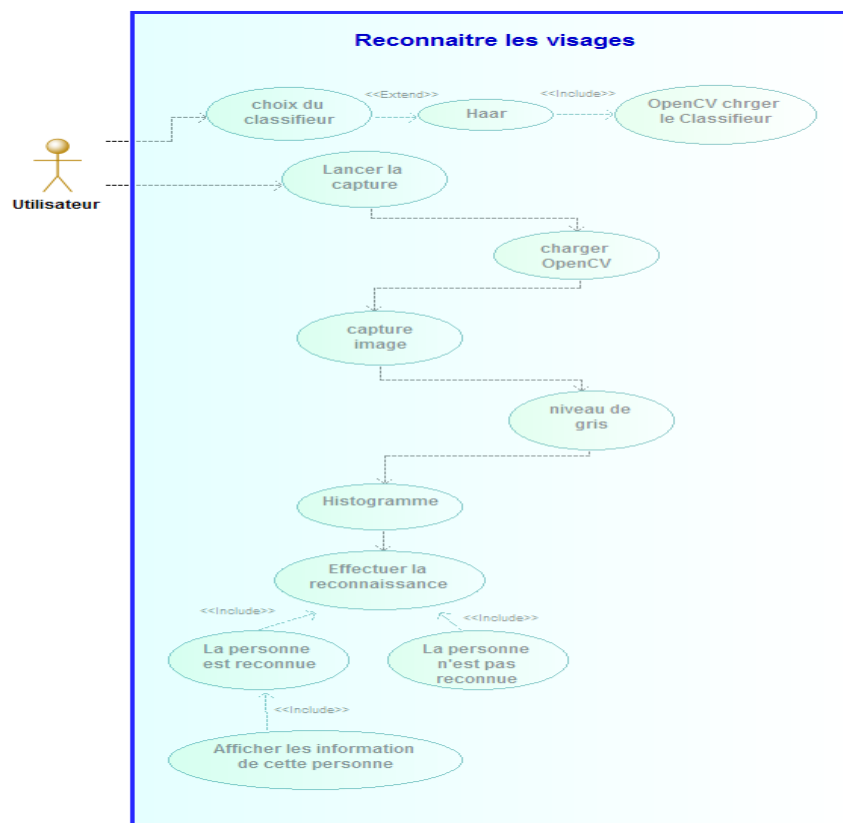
Reconnaitre les visages

Utilisateur

choix du classifieur

<<Extend>>

Haar

<<Include>>

OpenCV chrger le Classifieur

Lancer la capture

charger OpenCV

capture image

niveau de gris

Histogramme

Effectuer la reconnaissance

<<Include>>

<<Include>>

La personne est reconnue

La personne n'est pas reconnue

<<Include>>

Afficher les information de cette personne